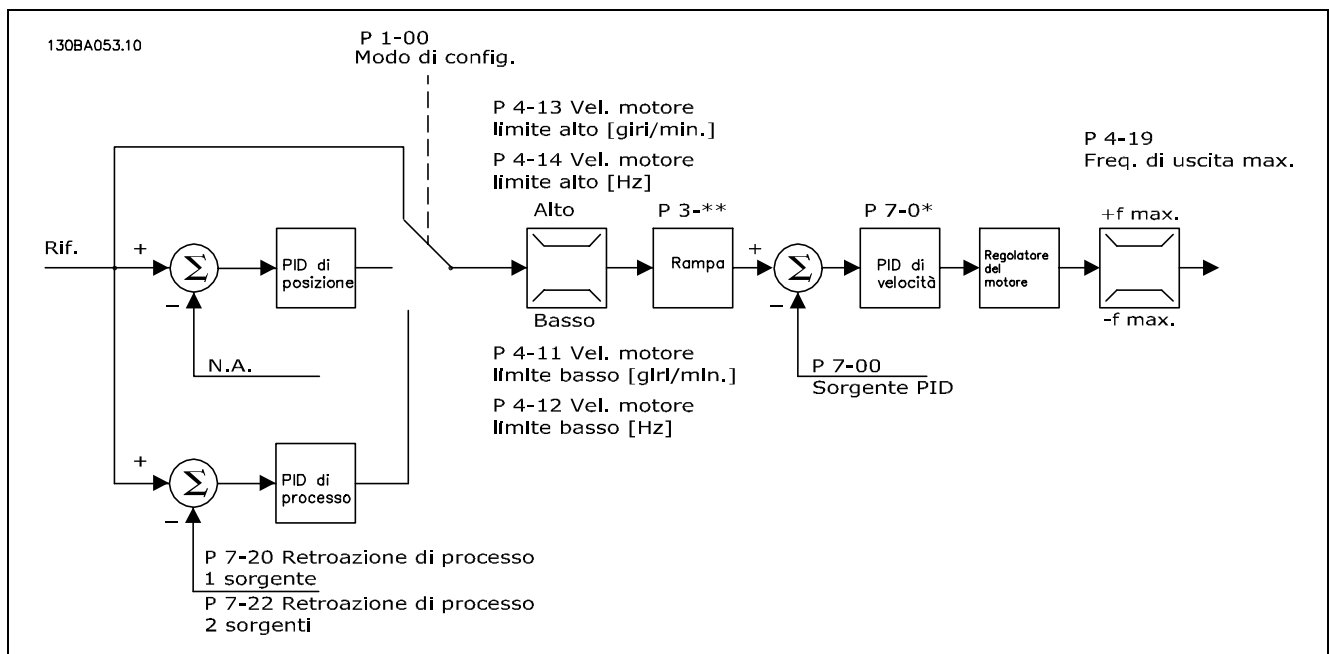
130BA053.10

P 1-00
Modo di config.

P 4-13 Vel. motore limite alto [giri/min.]

P 4-14 Vel. motore limite alto [Hz]

P 4-19
Freq. di uscita max.

Rif.

+

$\Sigma$

–

PID di posizione

N.A.

Alto

Basso

P 3-**

Rampa

+

$\Sigma$

–

P 7-0*

PID di velocità

Regolatore del motore

+f max.

-f max.

P 4-11 Vel. motore limite basso [giri/min.]

P 4-12 Vel. motore limite basso [Hz]

P 7-00
Sorgente PID

+

$\Sigma$

–

PID di processo

P 7-20 Retroazione di processo 1 sorgente
P 7-22 Retroazione di processo 2 sorgenti